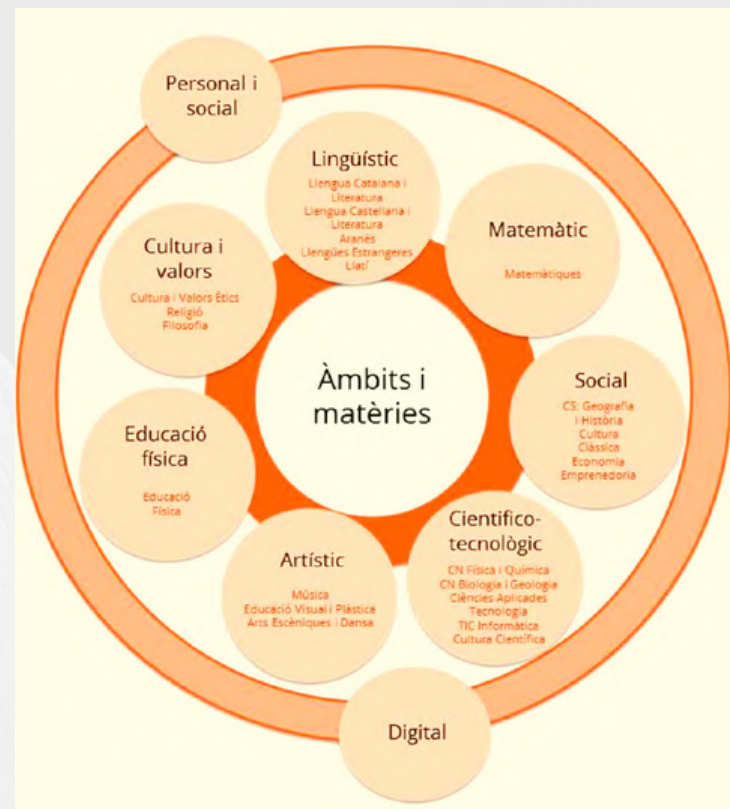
Personal i social

Lingüístic
Llengua Catalana i Literatura
Llengua Castellana i Literatura
Aranès
Llengües Estrangeres
Llatí

Matemàtic
Matemàtiques

Cultura i valors
Cultura i Valors Ètics
Religió
Filosofia

Àmbits i matèries

Social
CS: Geografia i Història
Cultura Clàssica
Economia
Emprenedoria

Educació física
Educació Física

Artístic
Música
Educació Visual i Plàstica
Arts Escèniques i Dansa

Cientifico-tecnològic
CN Física i Química
CN Biologia i Geologia
Ciències Aplicades
Tecnologia
TIC Informàtica
Cultura Científica

Digital